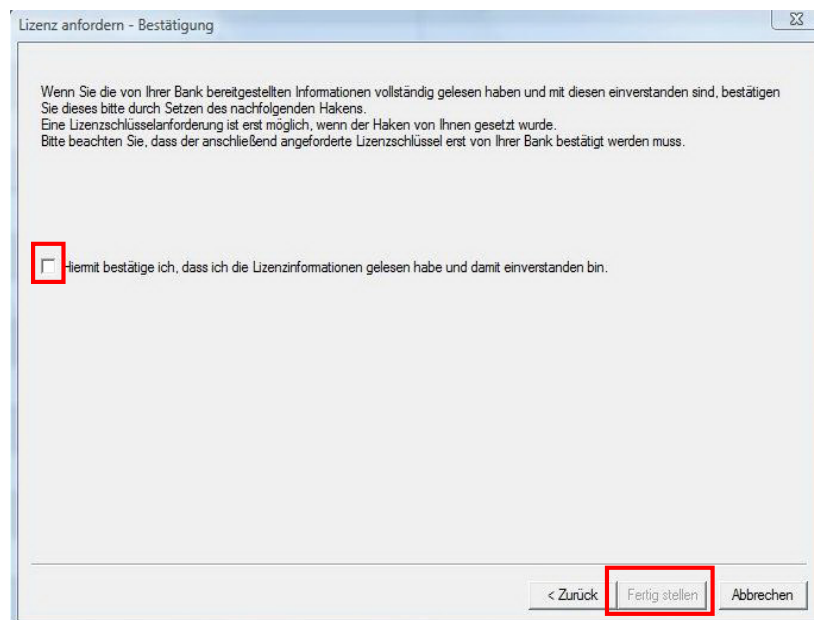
Lizenz anfordern - Bestätigung

Wenn Sie die von Ihrer Bank bereitgestellten Informationen vollständig gelesen haben und mit diesen einverstanden sind, bestätigen Sie dieses bitte durch Setzen des nachfolgenden Hakens.
Eine Lizenzschlüsselanforderung ist erst möglich, wenn der Haken von Ihnen gesetzt wurde.
Bitte beachten Sie, dass der anschließend angeforderte Lizenzschlüssel erst von Ihrer Bank bestätigt werden muss.

Hiermit bestätige ich, dass ich die Lizenzinformationen gelesen habe und damit einverstanden bin.

< Zurück | Fertig stellen | Abbrechen